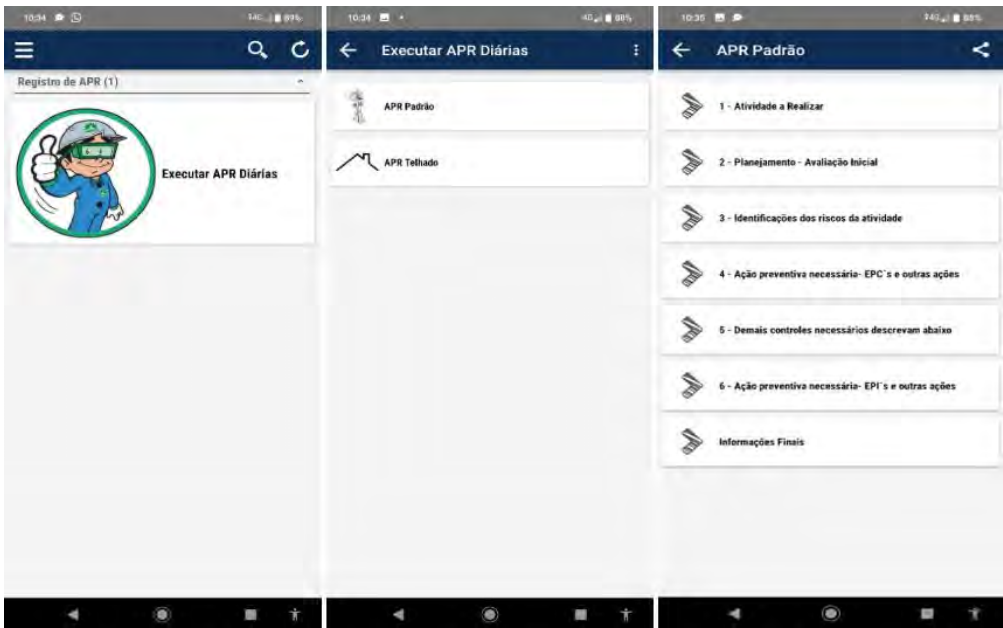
10:34

89%

Registro de APR (1)

Executar APR Diárias

10:34

88%

Executar APR Diárias

APR Padrão

APR Telhado

10:35

88%

APR Padrão

1 - Atividade a Realizar

2 - Planejamento - Avaliação Inicial

3 - Identificações dos riscos da atividade

4 - Ação preventiva necessária- EPC´s e outras ações

5 - Demais controles necessários descrevam abaixo

6 - Ação preventiva necessária- EPI´s e outras ações

Informações Finais